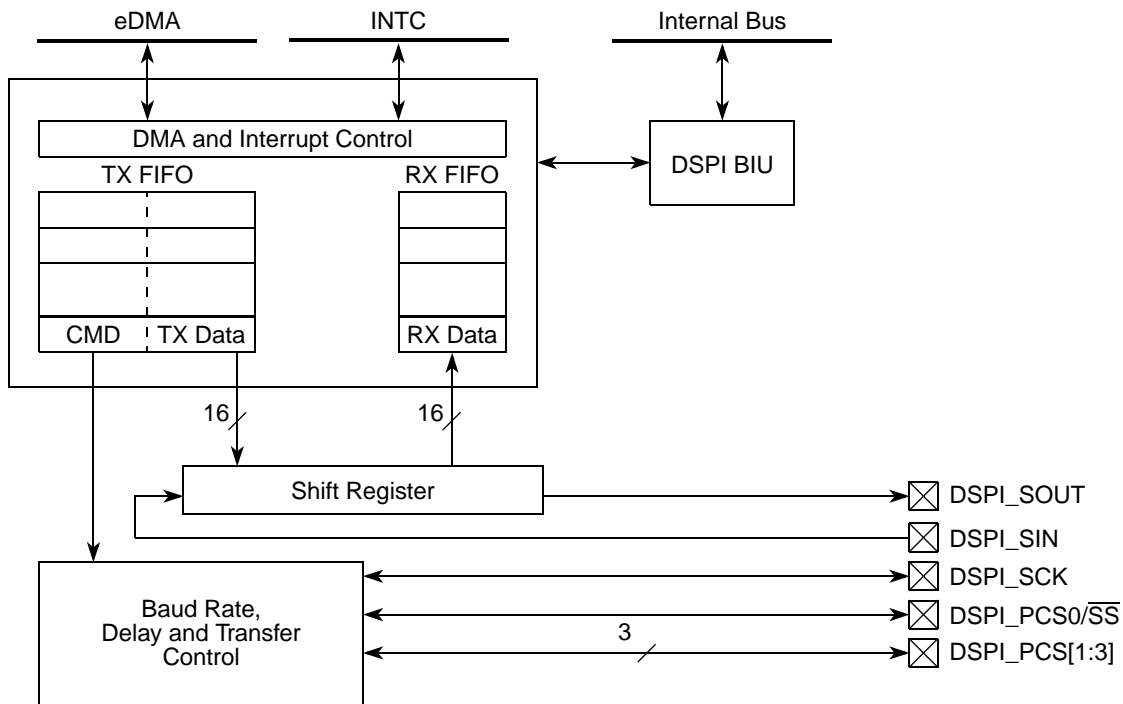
eDMA

INTC

Internal Bus

DMA and Interrupt Control

DSPI BIU

TX FIFO

RX FIFO

CMD

TX Data

RX Data

16

16

Shift Register

DSPI_SOUT

DSPI_SIN

DSPI_SCK

DSPI_PCS0/$\overline{SS}$

3

DSPI_PCS[1:3]

Baud Rate, Delay and Transfer Control